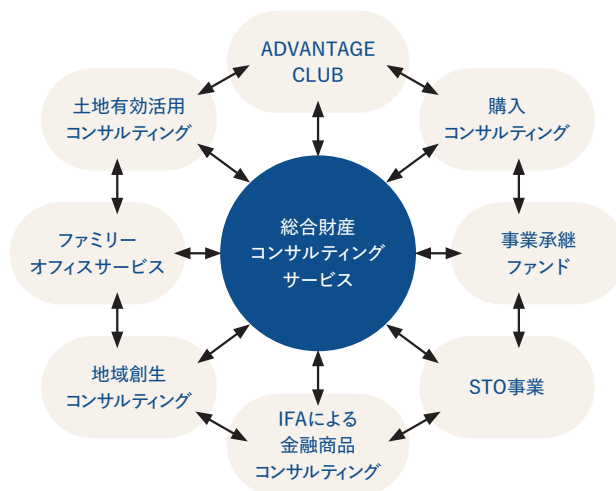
ADVANTAGE CLUB

土地有効活用
コンサルティング

購入
コンサルティング

ファミリー
オフィスサービス

総合財産
コンサルティング
サービス

事業承継
ファンド

地域創生
コンサルティング

STO事業

IFAによる
金融商品
コンサルティング